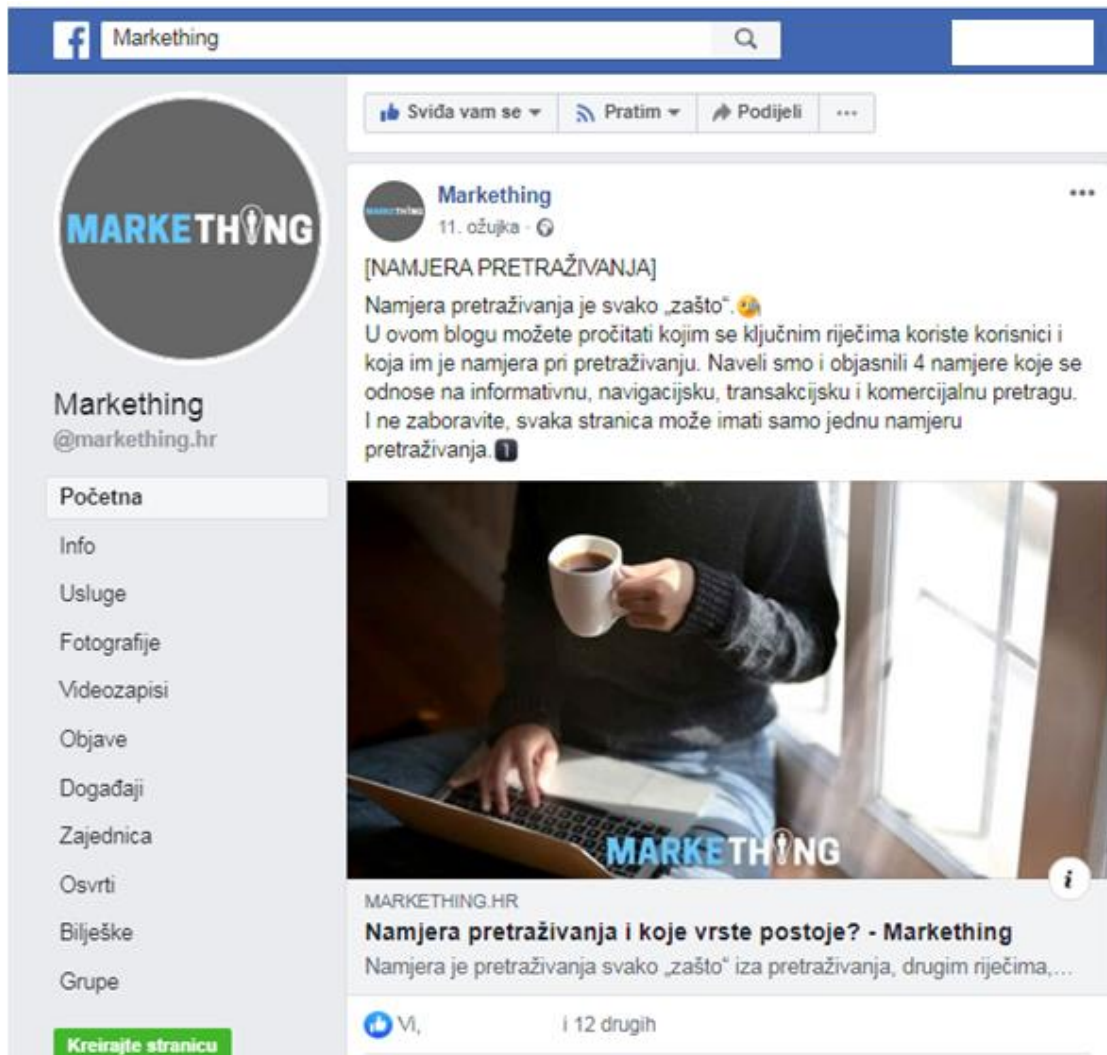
Markething

MARKETHING

Markething
@markething.hr

Početna
Info
Usluge
Fotografije
Videozapisi
Objave
Događaji
Zajednica
Osvrti
Bilješke
Grupe

Kreirajte stranicu

Sviđa vam se
Pratim
Podijeli
···

Markething
11. ožujka ·

[NAMJERA PRETRAŽIVANJA]

Namjera pretraživanja je svako „zašto".
U ovom blogu možete pročitati kojim se ključnim riječima koriste korisnici i koja im je namjera pri pretraživanju. Naveli smo i objasnili 4 namjere koje se odnose na informativnu, navigacijsku, transakcijsku i komercijalnu pretragu.
I ne zaboravite, svaka stranica može imati samo jednu namjeru pretraživanja. 1

MARKETHING

MARKETHING.HR
Namjera pretraživanja i koje vrste postoje? - Markething
Namjera je pretraživanja svako „zašto" iza pretraživanja, drugim riječima,...

Vi, i 12 drugih